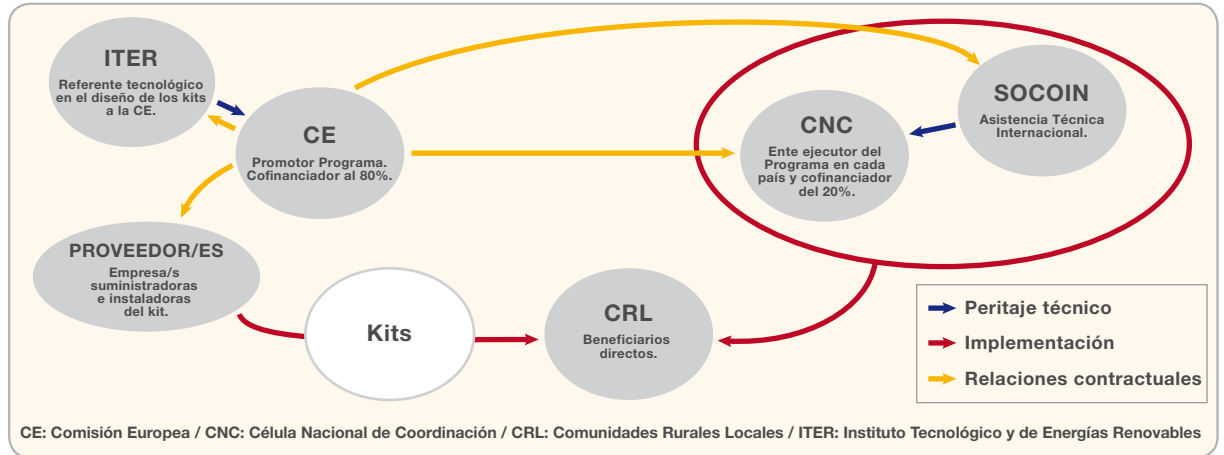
ITER
Referente tecnológico en el diseño de los kits a la CE.

CE
Promotor Programa. Cofinanciador al 80%.

SOCOIN
Asistencia Técnica Internacional.

CNC
Ente ejecutor del Programa en cada país y cofinanciador del 20%.

PROVEEDOR/ES
Empresa/s suministradoras e instaladoras del kit.

Kits

CRL
Beneficiarios directos.

Peritaje técnico
Implementación
Relaciones contractuales

CE: Comisión Europea / CNC: Célula Nacional de Coordinación / CRL: Comunidades Rurales Locales / ITER: Instituto Tecnológico y de Energías Renovables